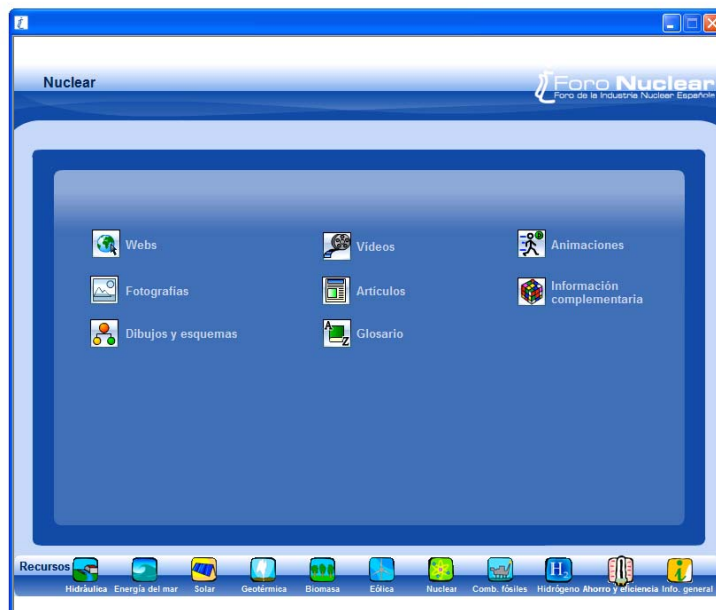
Nuclear

Foro Nuclear
Foro de la Industria Nuclear Española

Webs

Vídeos

Animaciones

Fotografías

Artículos

Información complementaria

Dibujos y esquemas

Glosario

Recursos

Hidráulica Energía del mar Solar Geotérmica Biomasa Eólica Nuclear Comb. fósiles Hidrógeno Ahorro y eficiencia Info. general